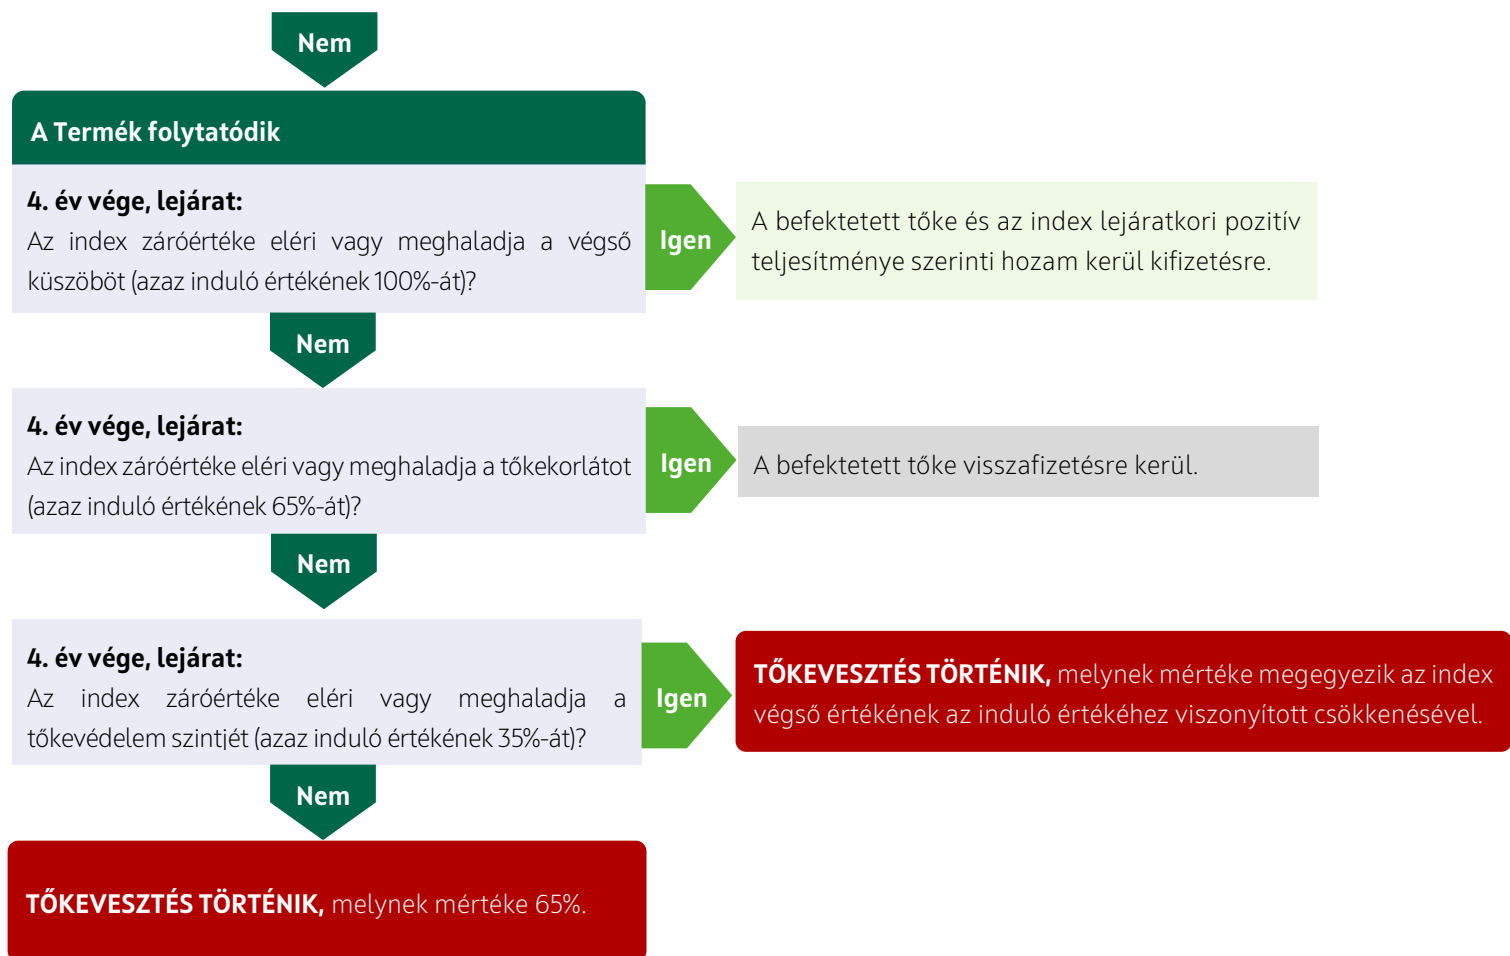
Nem

A Termék folytatódik

4. év vége, lejárat:
Az index záróértéke eléri vagy meghaladja a végső küszöböt (azaz induló értékének 100%-át)?

Igen

A befektetett tőke és az index lejáratkori pozitív teljesítménye szerinti hozam kerül kifizetésre.

Nem

4. év vége, lejárat:
Az index záróértéke eléri vagy meghaladja a tőkekorlátot (azaz induló értékének 65%-át)?

Igen

A befektetett tőke visszafizetésre kerül.

Nem

4. év vége, lejárat:
Az index záróértéke eléri vagy meghaladja a tőkevédelem szintjét (azaz induló értékének 35%-át)?

Igen

TŐKEVESZTÉS TÖRTÉNIK, melynek mértéke megegyezik az index végső értékének az induló értékéhez viszonyított csökkenésével.

Nem

TŐKEVESZTÉS TÖRTÉNIK, melynek mértéke 65%.